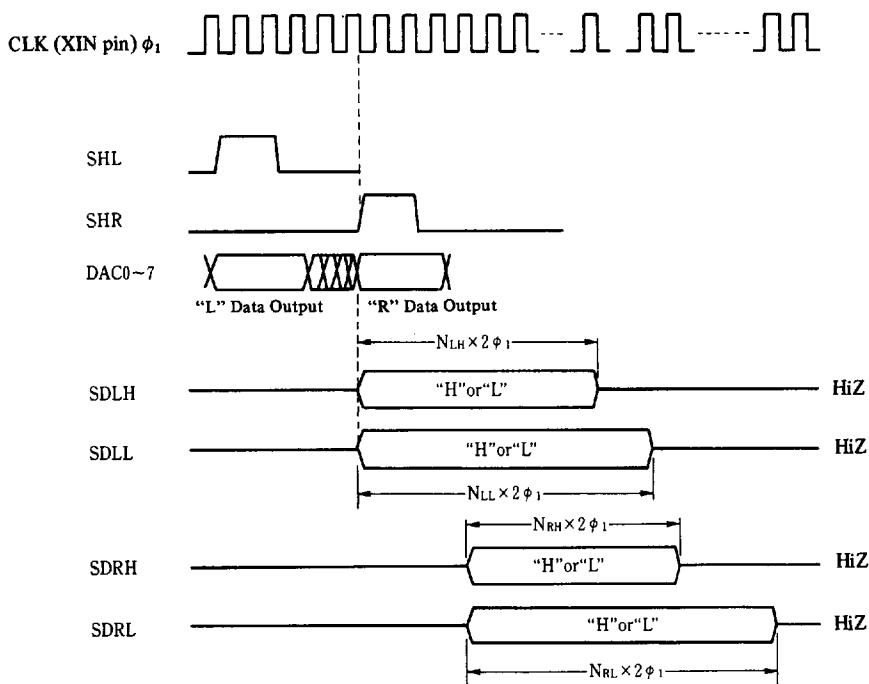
CLK (XIN pin) $\phi_1$

SHL

SHR

DAC0~7

"L" Data Output

"R" Data Output

$N_{LH} \times 2\phi_1$

SDLH

"H"or"L"

HiZ

SDLL

"H"or"L"

HiZ

$N_{LL} \times 2\phi_1$

$N_{RH} \times 2\phi_1$

SDRH

"H"or"L"

HiZ

SDRL

"H"or"L"

HiZ

$N_{RL} \times 2\phi_1$